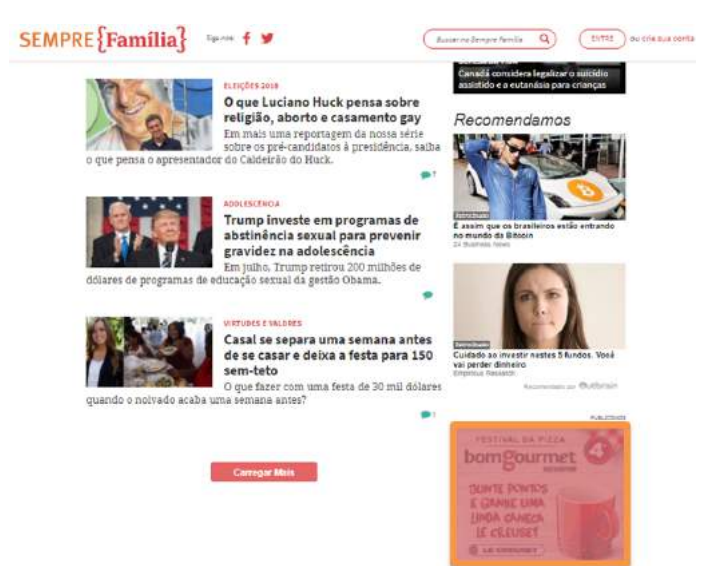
SEMPRE {Família}

Siga-nos

Buscar no Sempre Família

ENTRE ou crie sua conta

Canadá considera legalizar o suicídio assistido e a eutanásia para crianças

ELEIÇÕES 2018

O que Luciano Huck pensa sobre religião, aborto e casamento gay

Em mais uma reportagem da nossa série sobre os pré-candidatos à presidência, saiba o que pensa o apresentador do Caldeirão do Huck.

7

ADOLESCÊNCIA

Trump investe em programas de abstinência sexual para prevenir gravidez na adolescência

Em julho, Trump retirou 200 milhões de dólares de programas de educação sexual da gestão Obama.

VIRTUDES E VALORES

Casal se separa uma semana antes de se casar e deixa a festa para 150 sem-teto

O que fazer com uma festa de 30 mil dólares quando o noivado acaba uma semana antes?

1

Carregar Mais

Recomendamos

Patrocinado

É assim que os brasileiros estão entrando no mundo da Bitcoin

24 Business News

Patrocinado

Cuidado ao investir nestes 5 fundos. Você vai perder dinheiro

Empiricus Research

Recomendado por Outbrain

PUBLICIDADE

FESTIVAL DA PIZZA

bom gourmet

JUNTE PONTOS E GANHE UMA LINDA CANECA LE CREUSET

LE CREUSET

4